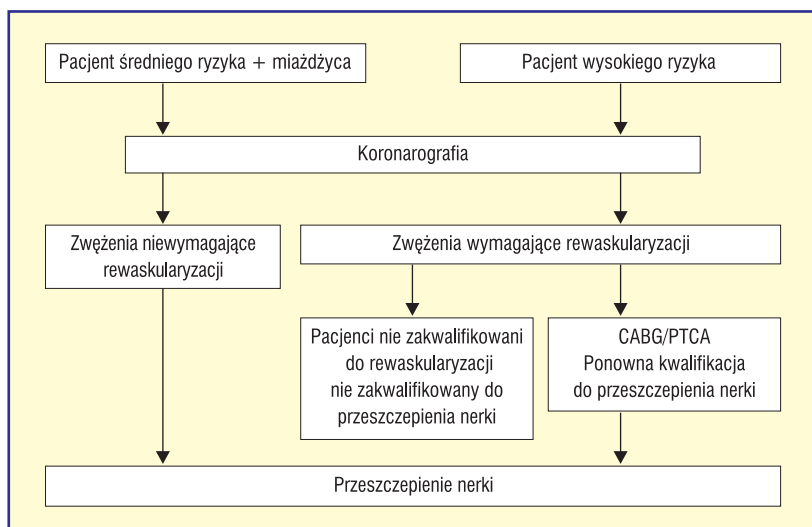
Pacjent średniego ryzyka + miażdżyca

Pacjent wysokiego ryzyka

Koronarografia

Zwężenia niewymagające rewaskularyzacji

Zwężenia wymagające rewaskularyzacji

Pacjenci nie zakwalifikowani do rewaskularyzacji nie zakwalifikowany do przeszczepienia nerki

CABG/PTCA
Ponowna kwalifikacja do przeszczepienia nerki

Przeszczepienie nerki